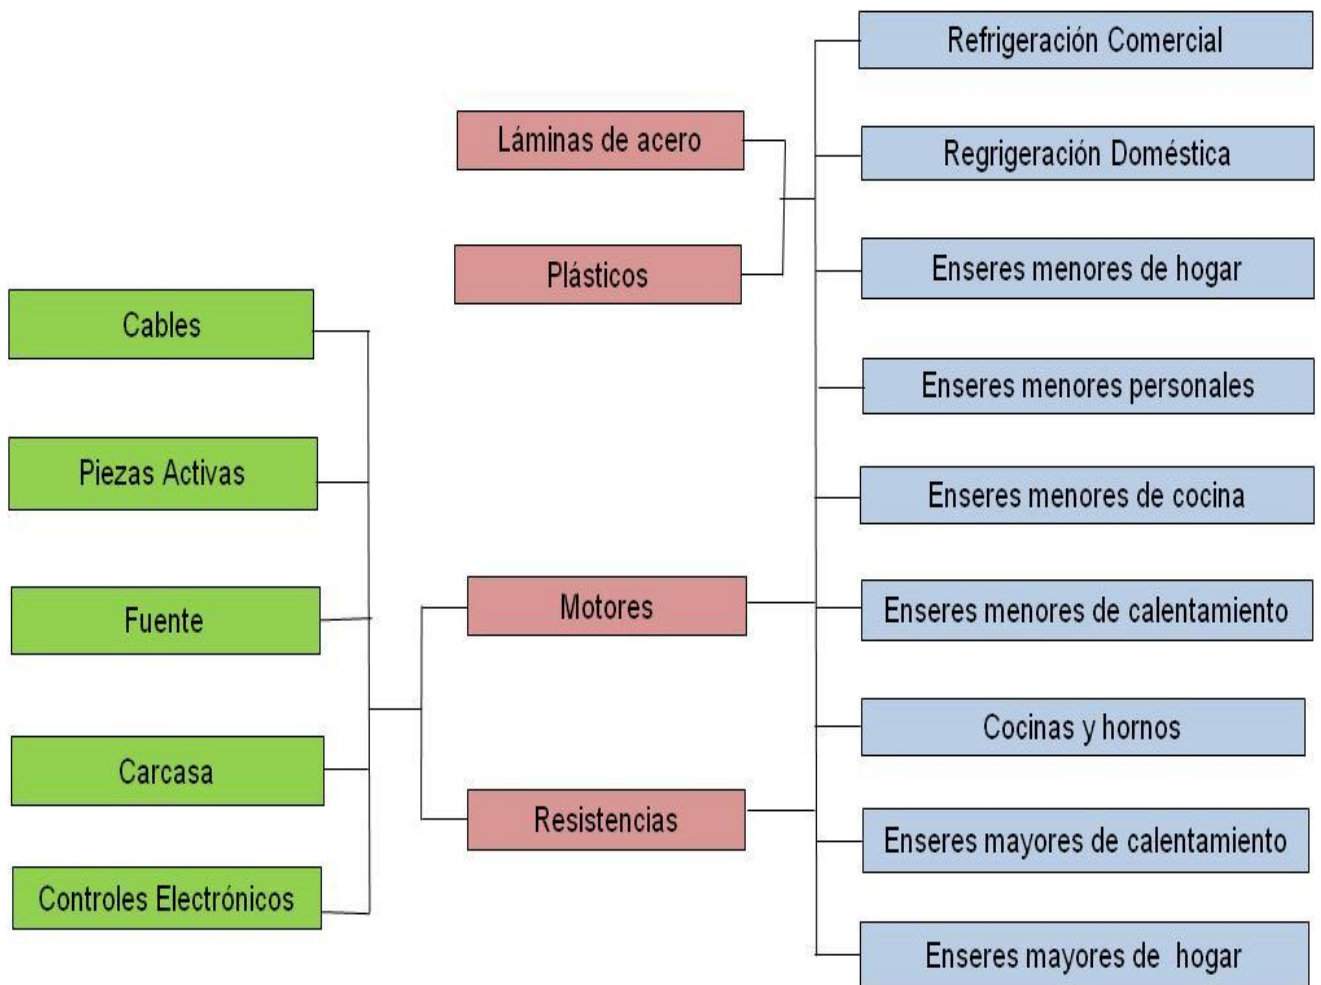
Cables

Piezas Activas

Fuente

Carcasa

Controles Electrónicos

Láminas de acero

Plásticos

Motores

Resistencias

Refrigeración Comercial

Regrigeración Doméstica

Enseres menores de hogar

Enseres menores personales

Enseres menores de cocina

Enseres menores de calentamiento

Cocinas y hornos

Enseres mayores de calentamiento

Enseres mayores de hogar